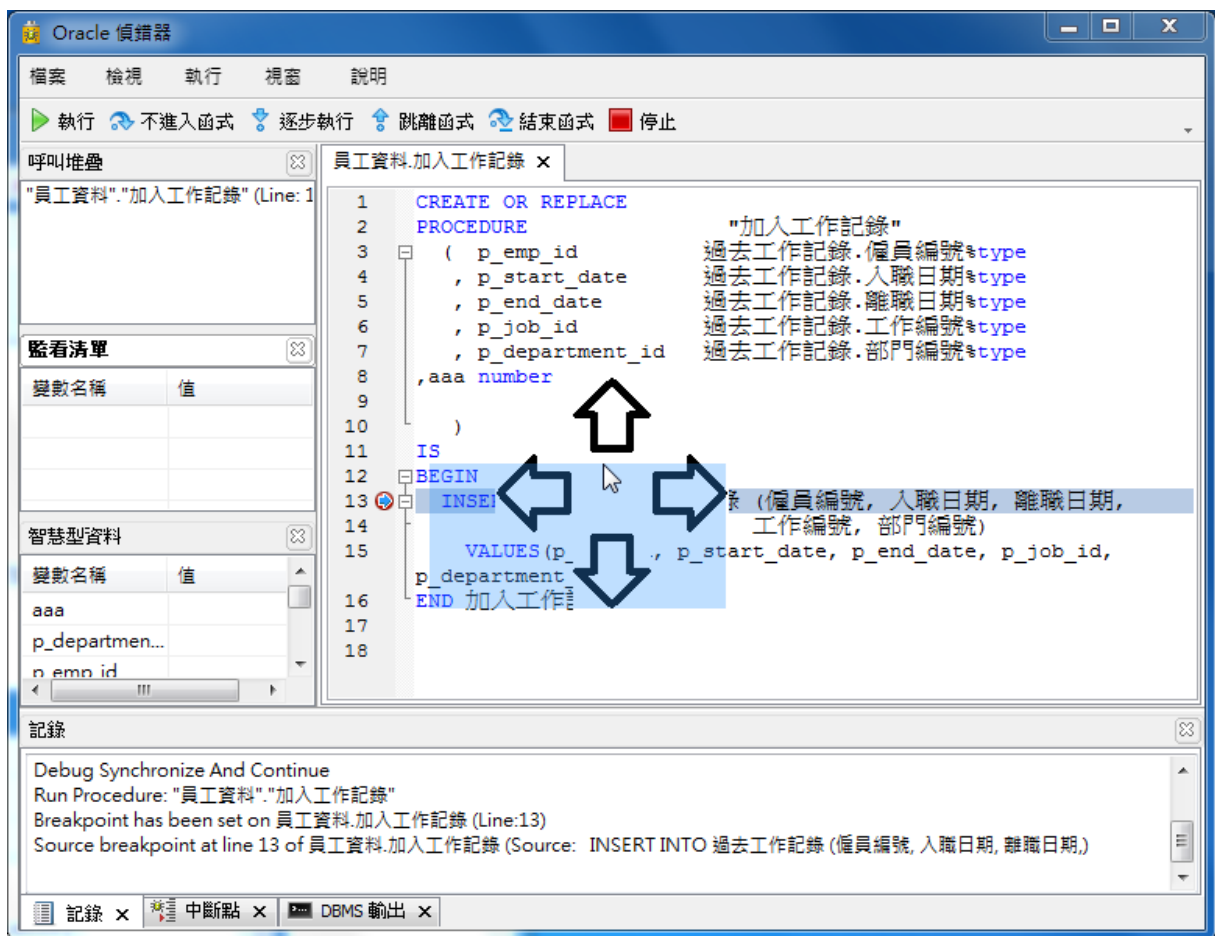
Oracle 偵錯器

檔案 檢視 執行 視窗 說明

執行 不進入函式 逐步執行 跳離函式 結束函式 停止

呼叫堆疊

"員工資料"."加入工作記錄" (Line: 1

監看清單

| 變數名稱 | 值 |
|---|---|

智慧型資料

| 變數名稱 | 值 |
|---|---|
| aaa | |
| p_departmen... | |
| p_emp_id | |

員工資料.加入工作記錄

1 CREATE OR REPLACE
2 PROCEDURE "加入工作記錄"
3 ( p_emp_id 過去工作記錄.僱員編號%type
4 , p_start_date 過去工作記錄.入職日期%type
5 , p_end_date 過去工作記錄.離職日期%type
6 , p_job_id 過去工作記錄.工作編號%type
7 , p_department_id 過去工作記錄.部門編號%type
8 ,aaa number
9
10 )
11 IS
12 BEGIN
13 INSE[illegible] 錄 (僱員編號, 入職日期, 離職日期,
14 工作編號, 部門編號)
15 VALUES(p_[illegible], p_start_date, p_end_date, p_job_id, p_department_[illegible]
16 END 加入工作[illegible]
17
18

記錄

Debug Synchronize And Continue
Run Procedure: "員工資料"."加入工作記錄"
Breakpoint has been set on 員工資料.加入工作記錄 (Line:13)
Source breakpoint at line 13 of 員工資料.加入工作記錄 (Source: INSERT INTO 過去工作記錄 (僱員編號, 入職日期, 離職日期,)

記錄 中斷點 DBMS 輸出